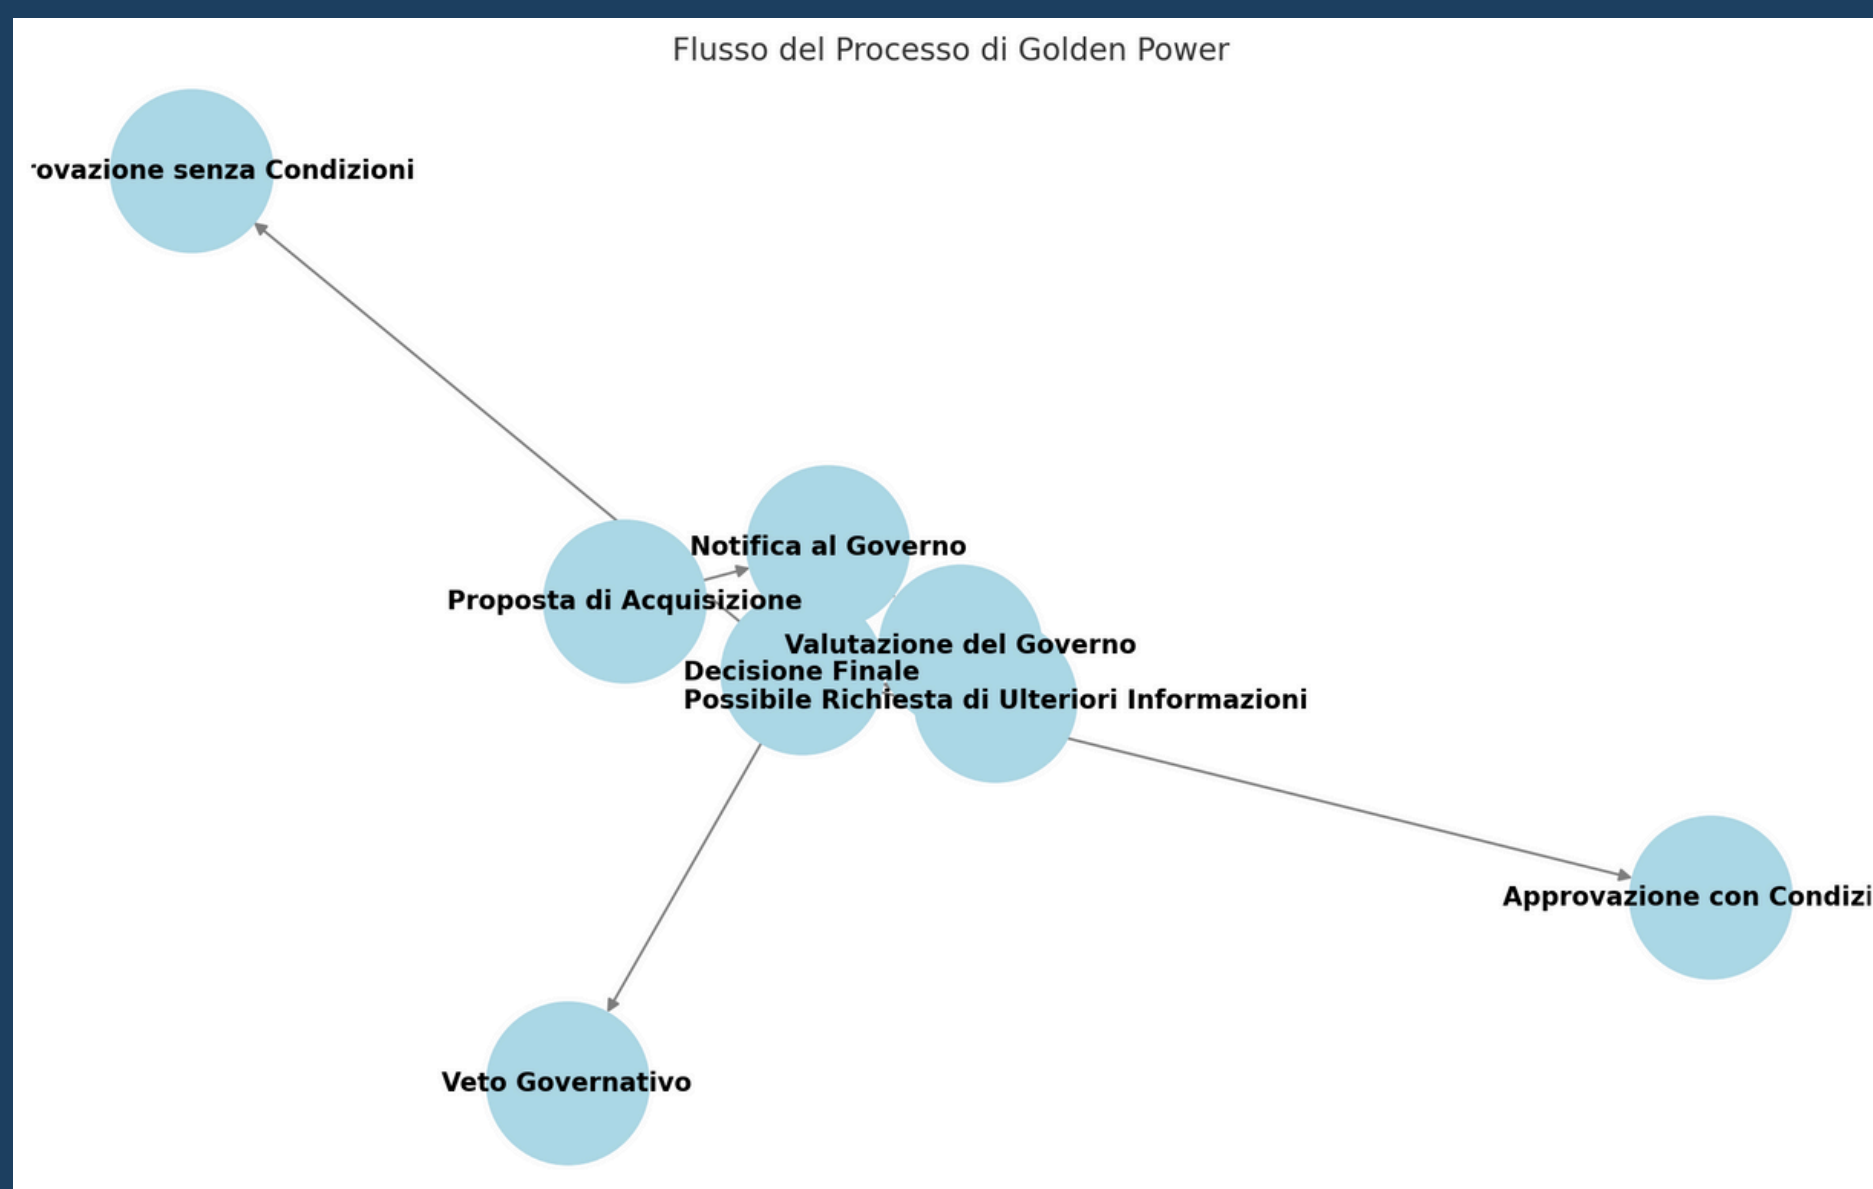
Flusso del Processo di Golden Power

rovazione senza Condizioni

Notifica al Governo

Proposta di Acquisizione

Valutazione del Governo

Decisione Finale

Possibile Richiesta di Ulteriori Informazioni

Approvazione con Condizi

Veto Governativo